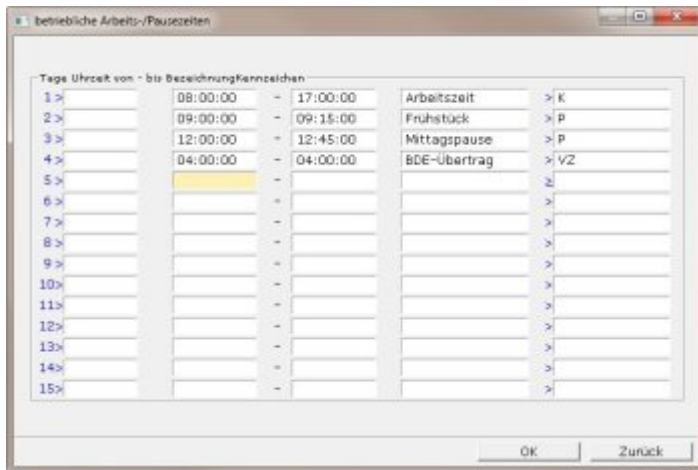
betriebliche Arbeits-/Pausezeiten

Tage Uhrzeit von - bis BezeichnungKennzeichen

| | | | | | |
|---|---|---|---|---|---|
| 1> | 08:00:00 | - | 17:00:00 | Arbeitszeit | > K |
| 2> | 09:00:00 | - | 09:15:00 | Frühstück | > P |
| 3> | 12:00:00 | - | 12:45:00 | Mittagspause | > P |
| 4> | 04:00:00 | - | 04:00:00 | BDE-Übertrag | > VZ |
| 5> | | - | | | > |
| 6> | | - | | | > |
| 7> | | - | | | > |
| 8> | | - | | | > |
| 9> | | - | | | > |
| 10> | | - | | | > |
| 11> | | - | | | > |
| 12> | | - | | | > |
| 13> | | - | | | > |
| 14> | | - | | | > |
| 15> | | - | | | > |

OK Zurück